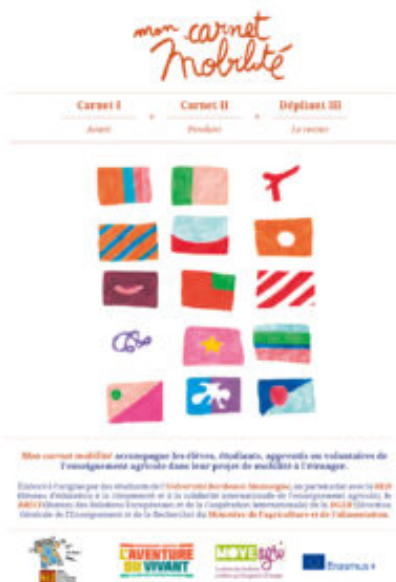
mon carnet Mobilité

Carnet I
Avant

Carnet II
Pendant

Dépliant III
Le retour

Mon carnet mobilité accompagne les élèves, étudiants, apprentis ou volontaires de l'enseignement agricole dans leur projet de mobilité à l'étranger.

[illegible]

L'AVENTURE DU VIVANT

MOVE

Erasmus+